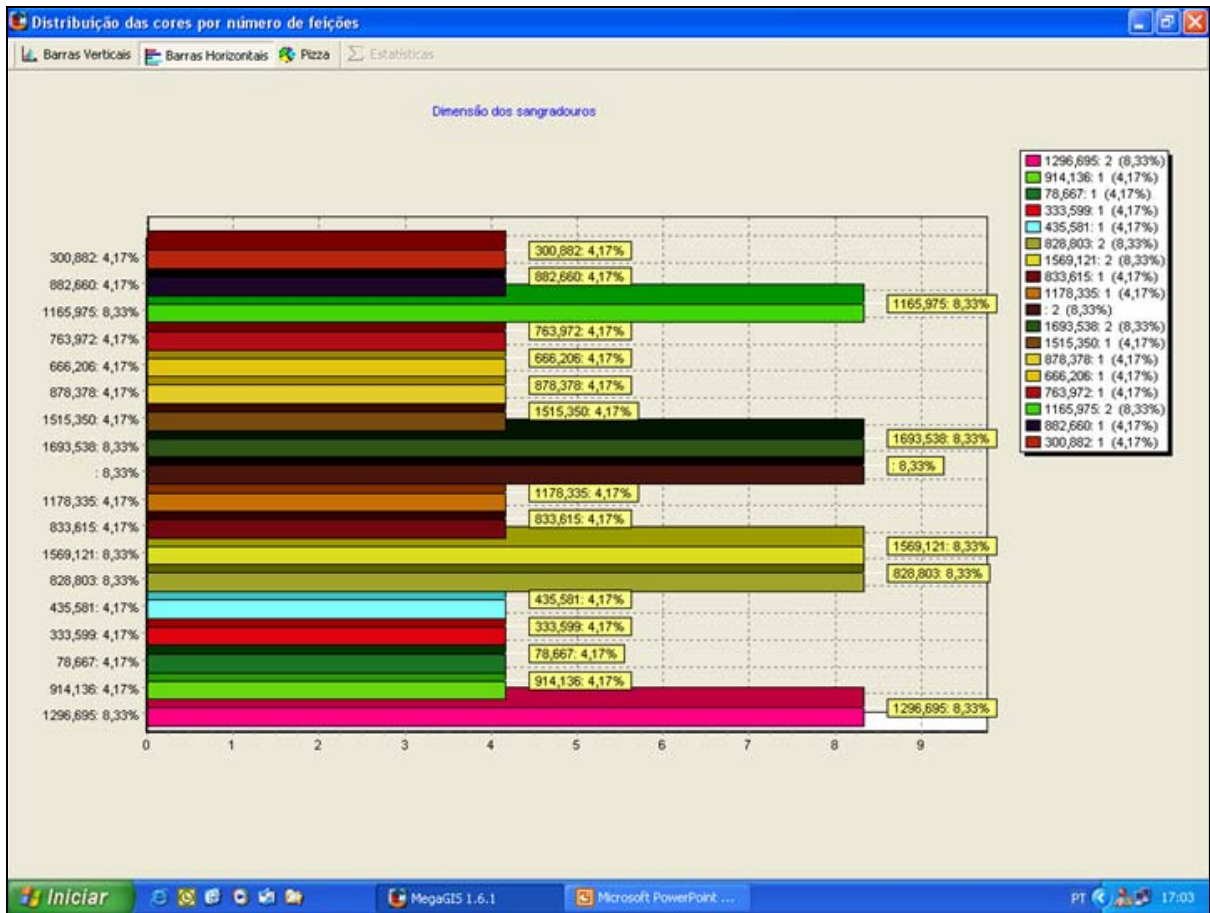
Distribuição das cores por número de feições

Barras Verticais | Barras Horizontais | Pizza | Estatísticas

Dimensão dos sangradouros

300,882: 4,17%
882,660: 4,17%
1165,975: 8,33%
763,972: 4,17%
666,206: 4,17%
878,378: 4,17%
1515,350: 4,17%
1693,538: 8,33%
: 8,33%
1178,335: 4,17%
833,615: 4,17%
1569,121: 8,33%
828,803: 8,33%
435,581: 4,17%
333,599: 4,17%
78,667: 4,17%
914,136: 4,17%
1296,695: 8,33%

300,882: 4,17%
882,660: 4,17%
1165,975: 8,33%
763,972: 4,17%
666,206: 4,17%
878,378: 4,17%
1515,350: 4,17%
1693,538: 8,33%
: 8,33%
1178,335: 4,17%
833,615: 4,17%
1569,121: 8,33%
828,803: 8,33%
435,581: 4,17%
333,599: 4,17%
78,667: 4,17%
914,136: 4,17%
1296,695: 8,33%

0 1 2 3 4 5 6 7 8 9

1296,695: 2 (8,33%)
914,136: 1 (4,17%)
78,667: 1 (4,17%)
333,599: 1 (4,17%)
435,581: 1 (4,17%)
828,803: 2 (8,33%)
1569,121: 2 (8,33%)
833,615: 1 (4,17%)
1178,335: 1 (4,17%)
: 2 (8,33%)
1693,538: 2 (8,33%)
1515,350: 1 (4,17%)
878,378: 1 (4,17%)
666,206: 1 (4,17%)
763,972: 1 (4,17%)
1165,975: 2 (8,33%)
882,660: 1 (4,17%)
300,882: 1 (4,17%)

Iniciar | MegaGIS 1.6.1 | Microsoft PowerPoint ... | PT 17:03